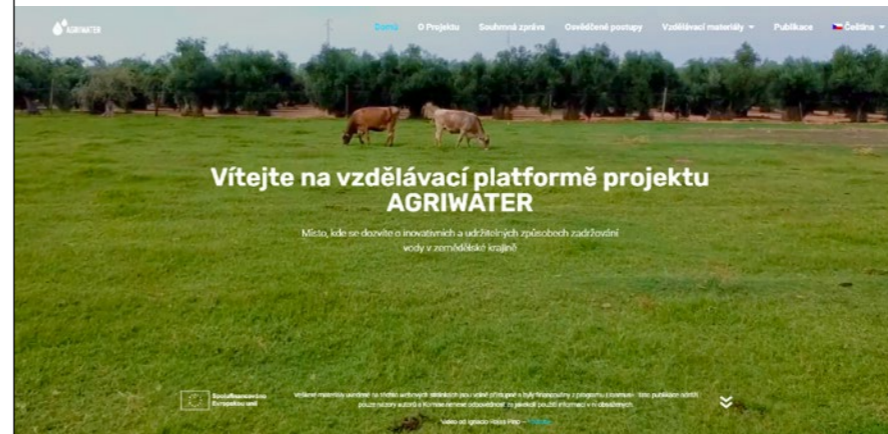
AGRIWATER

Domů O Projektu Souhrnná zpráva Osvědčené postupy Vzdělávací materiály Publikace Čeština

Vítejte na vzdělávací platformě projektu AGRIWATER

Místo, kde se dozvíte o inovativních a udržitelných způsobech zadržování vody v zemědělské krajině

Spolufinancováno Evropskou unií

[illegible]

Video od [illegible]